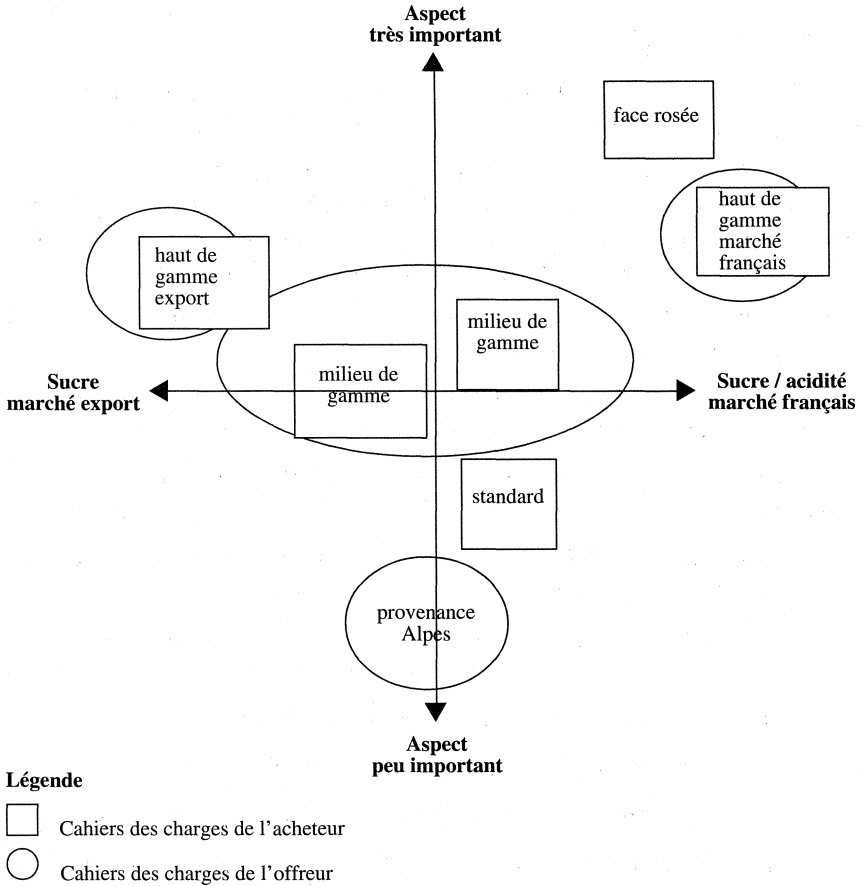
Aspect
très important

face rosée

haut de gamme marché français

haut de gamme export

milieu de gamme

Sucre marché export

milieu de gamme

Sucre / acidité marché français

standard

provenance Alpes

Aspect
peu important

Légende

Cahiers des charges de l'acheteur

Cahiers des charges de l'offreur